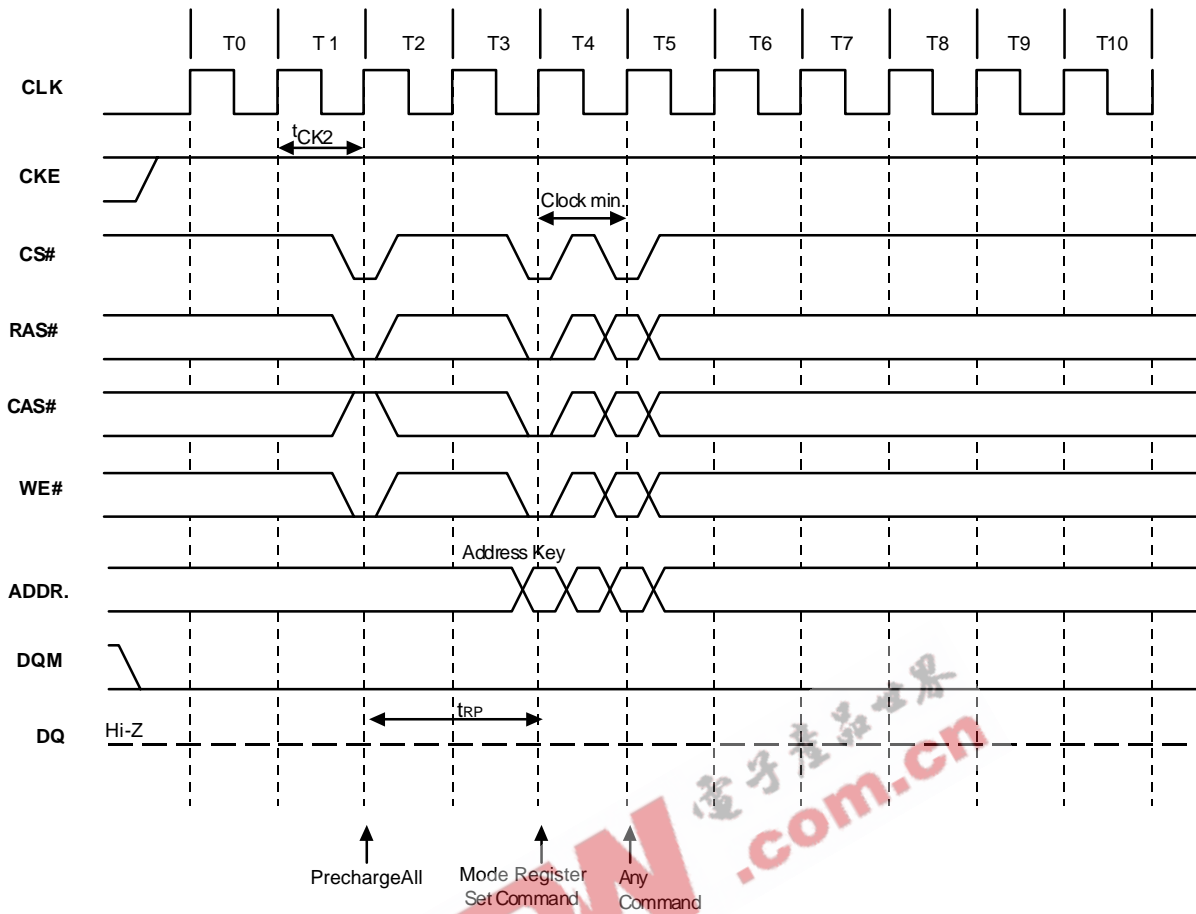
T0 T 1 T2 T3 T4 T5 T6 T7 T8 T9 T10

CLK

$t_{CK2}$

CKE

Clock min.

CS#

RAS#

CAS#

WE#

Address Key

ADDR.

DQM

$t_{RP}$

DQ Hi-Z

PrechargeAll

Mode Register Set Command

Any Command

电子产品世界 .com.cn